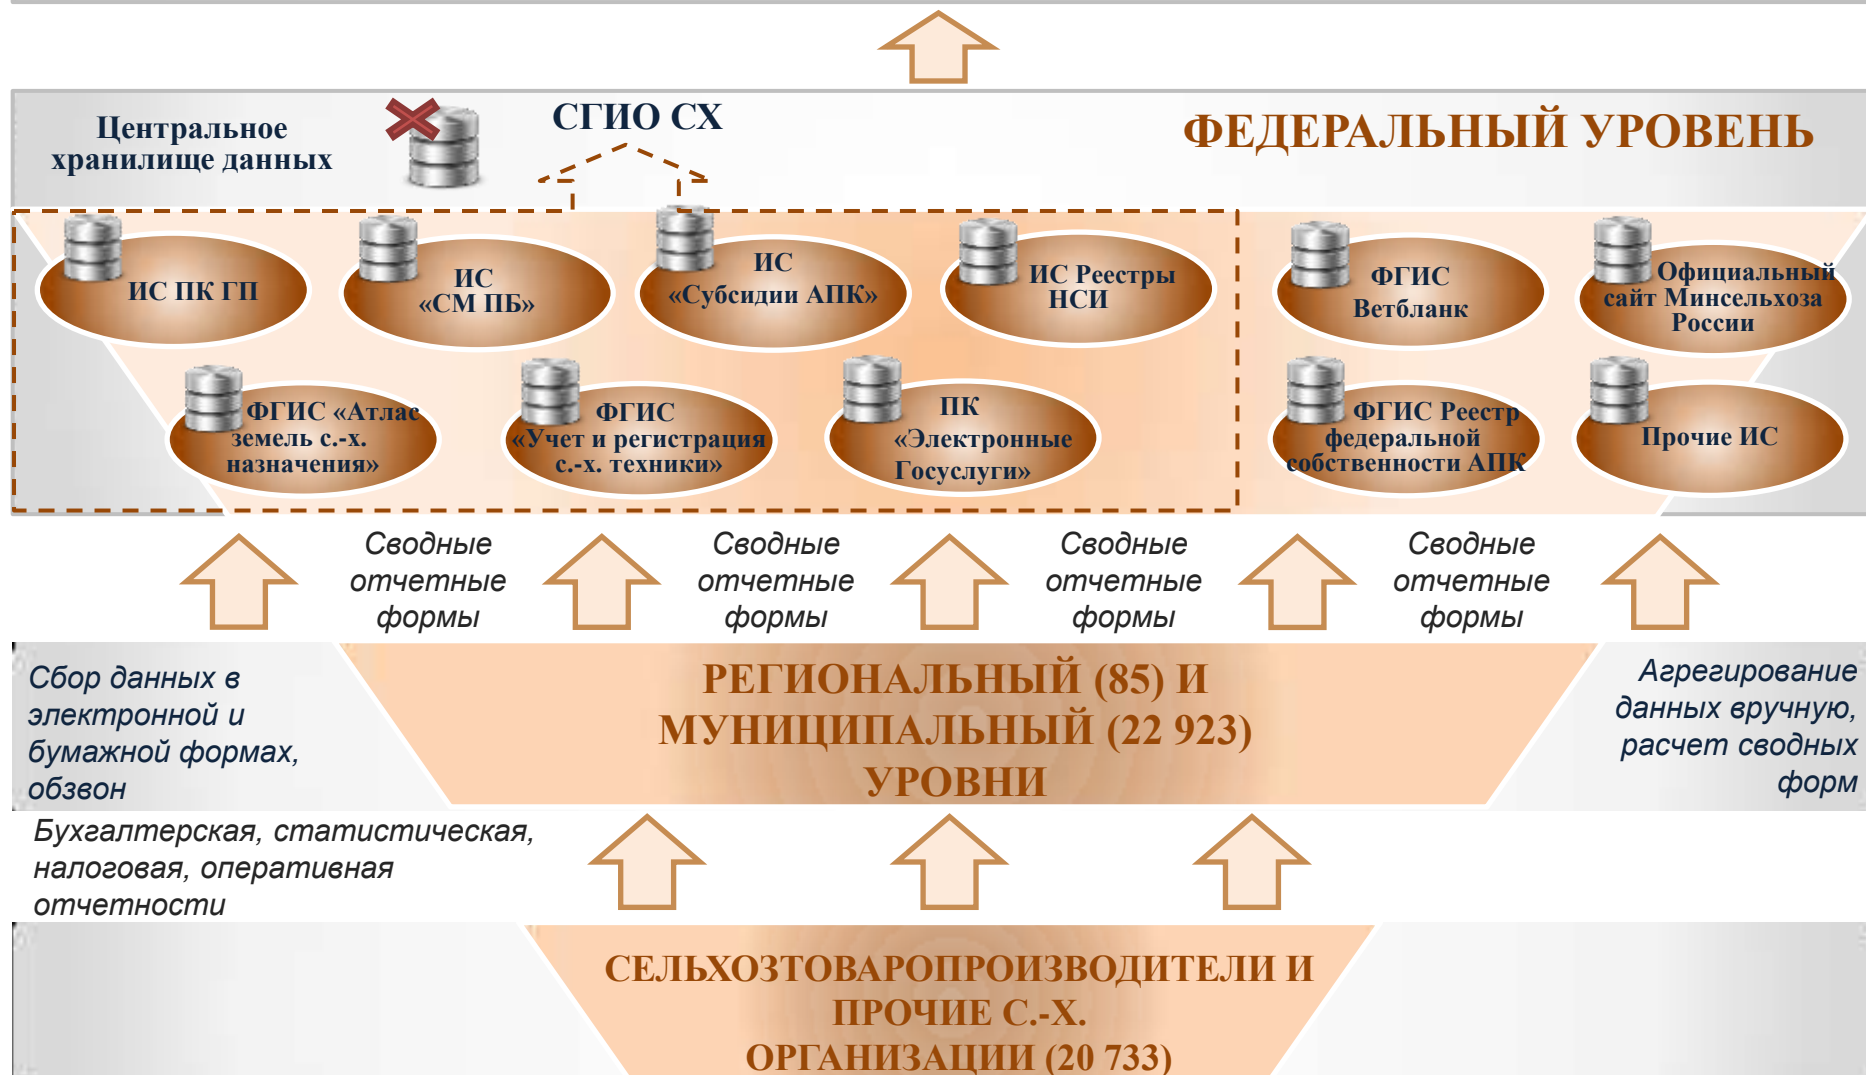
Центральное хранилище данных

СГИО СХ

ФЕДЕРАЛЬНЫЙ УРОВЕНЬ

ИС ПК ГП

ИС «СМ ПБ»

ИС «Субсидии АПК»

ИС Реестры НСИ

ФГИС Ветбланк

Официальный сайт Минсельхоза России

ФГИС «Атлас земель с.-х. назначения»

ФГИС «Учет и регистрация с.-х. техники»

ПК «Электронные Госуслуги»

ФГИС Реестр федеральной собственности АПК

Прочие ИС

Сводные отчетные формы

Сводные отчетные формы

Сводные отчетные формы

Сводные отчетные формы

Сбор данных в электронной и бумажной формах, обзвон

РЕГИОНАЛЬНЫЙ (85) И МУНИЦИПАЛЬНЫЙ (22 923) УРОВНИ

Агрегирование данных вручную, расчет сводных форм

Бухгалтерская, статистическая, налоговая, оперативная отчетности

СЕЛЬХОЗТОВАРОПРОИЗВОДИТЕЛИ И ПРОЧИЕ С.-Х. ОРГАНИЗАЦИИ (20 733)